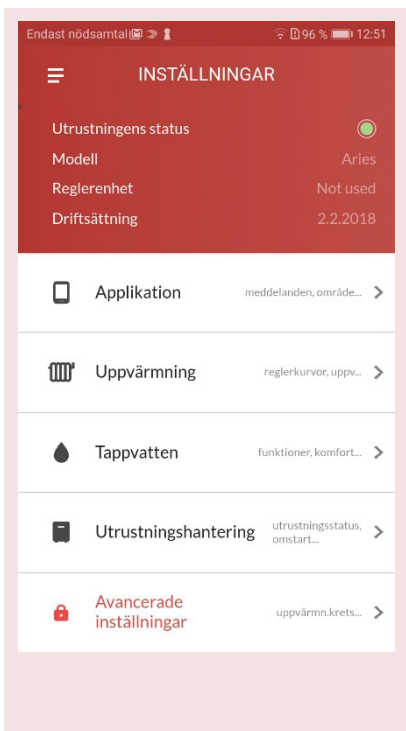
Endast nödsamtal 96 % 12:51

INSTÄLLNINGAR

Utrustningens status
Modell Aries
Reglerenhet Not used
Driftsättning 2.2.2018

Applikation meddelanden, område...

Uppvärmning reglerkurvor, uppv...

Tappvatten funktioner, komfort...

Utrustningshantering utrustningsstatus, omstart...

Avancerade inställningar uppvärmn.krets...